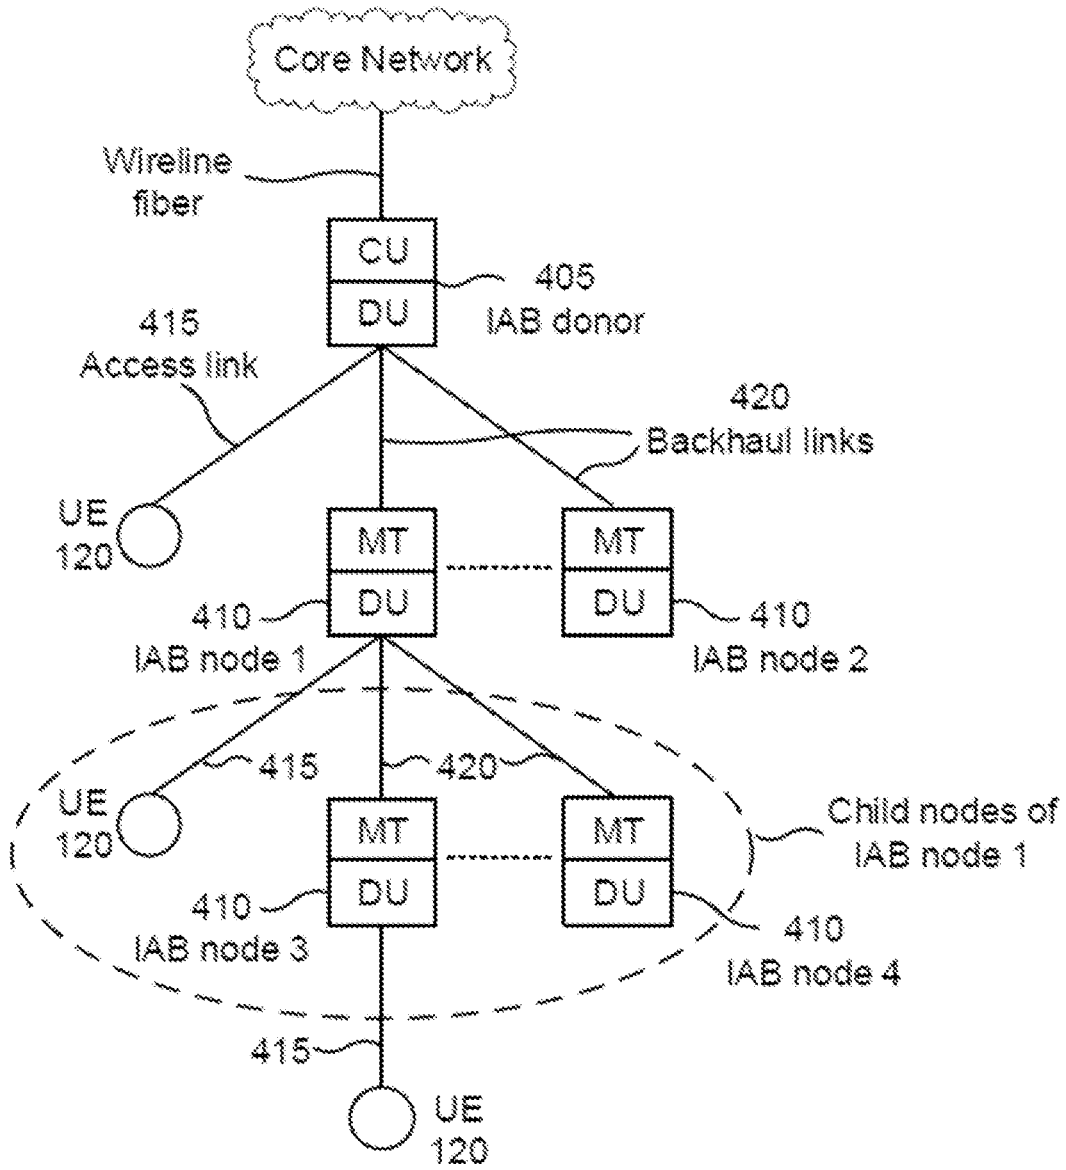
Core Network

Wireline fiber

CU
DU

405
IAB donor

415
Access link

420
Backhaul links

UE
120

MT
DU

MT
DU

410
IAB node 1

410
IAB node 2

415

420

UE
120

MT
DU

MT
DU

Child nodes of IAB node 1

410
IAB node 3

410
IAB node 4

415

UE
120